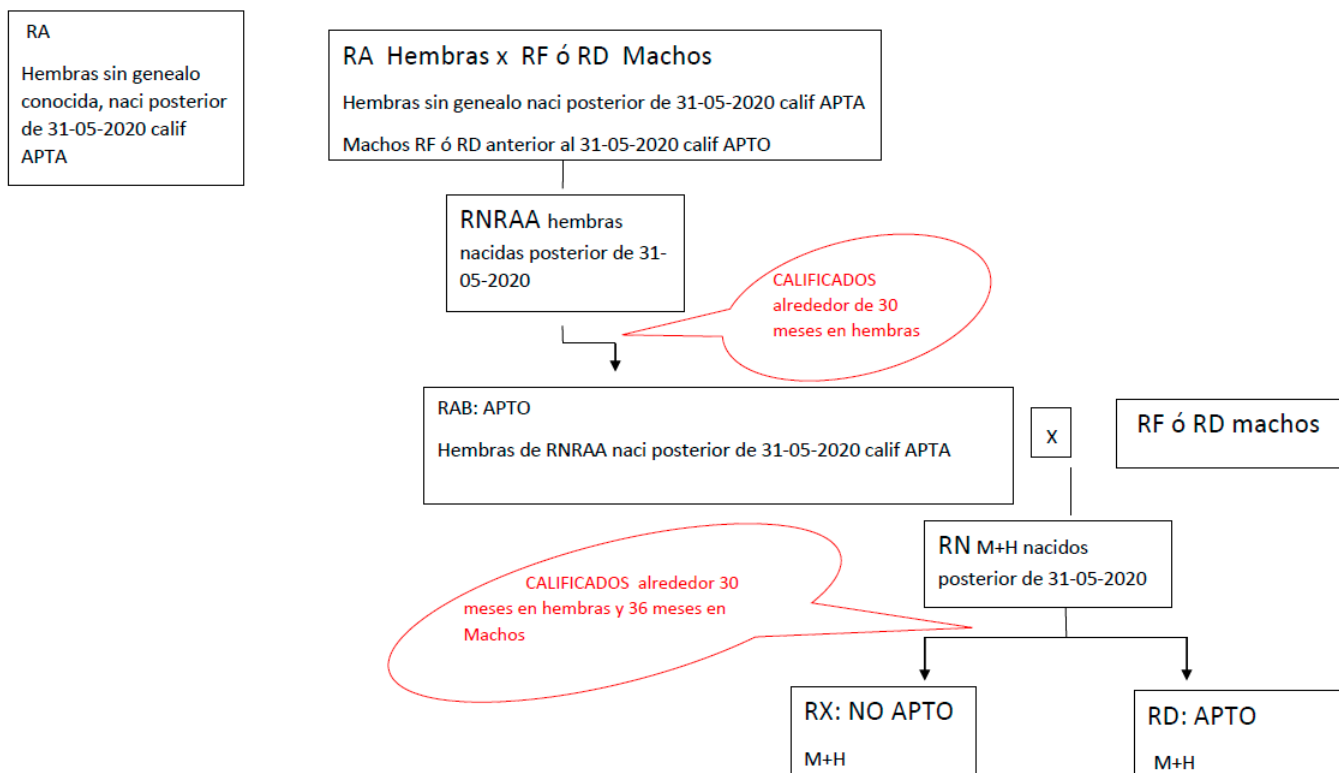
RA

Hembras sin genealo conocida, naci posterior de 31-05-2020 calif APTA

RA Hembras x RF ó RD Machos

Hembras sin genealo naci posterior de 31-05-2020 calif APTA

Machos RF ó RD anterior al 31-05-2020 calif APTO

RNRAA hembras nacidas posterior de 31-05-2020

CALIFICADOS alrededor de 30 meses en hembras

RAB: APTO

Hembras de RNRAA naci posterior de 31-05-2020 calif APTA

X

RF ó RD machos

RN M+H nacidos posterior de 31-05-2020

CALIFICADOS alrededor 30 meses en hembras y 36 meses en Machos

RX: NO APTO

M+H

RD: APTO

M+H